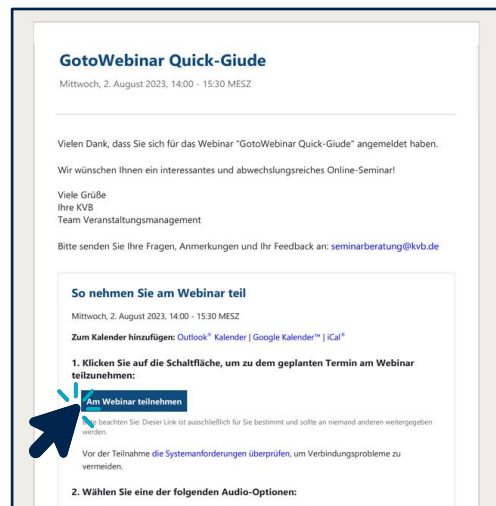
GotoWebinar Quick-Giude

Mittwoch, 2. August 2023, 14:00 - 15:30 MESZ

Vielen Dank, dass Sie sich für das Webinar "GotoWebinar Quick-Giude" angemeldet haben.

Wir wünschen Ihnen ein interessantes und abwechslungsreiches Online-Seminar!

Viele Grüße
Ihre KVB
Team Veranstaltungsmanagement

Bitte senden Sie Ihre Fragen, Anmerkungen und Ihr Feedback an: seminarberatung@kvb.de

So nehmen Sie am Webinar teil

Mittwoch, 2. August 2023, 14:00 - 15:30 MESZ

Zum Kalender hinzufügen: Outlook® Kalender | Google Kalender™ | iCal®

1. Klicken Sie auf die Schaltfläche, um zu dem geplanten Termin am Webinar teilzunehmen:

Am Webinar teilnehmen

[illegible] beachten Sie: Dieser Link ist ausschließlich für Sie bestimmt und sollte an niemand anderen weitergegeben werden.

Vor der Teilnahme die Systemanforderungen überprüfen, um Verbindungsprobleme zu vermeiden.

2. Wählen Sie eine der folgenden Audio-Optionen: